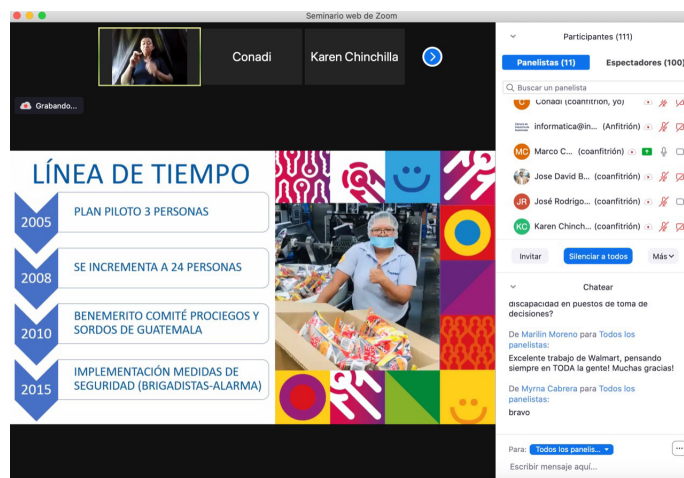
Seminario web de Zoom

Conadi

Karen Chinchilla

Grabando...

LÍNEA DE TIEMPO

2005 PLAN PILOTO 3 PERSONAS

2008 SE INCREMENTA A 24 PERSONAS

2010 BENEMERITO COMITÉ PROCIEGOS Y SORDOS DE GUATEMALA

2015 IMPLEMENTACIÓN MEDIDAS DE SEGURIDAD (BRIGADISTAS-ALARMA)

Participantes (111)

Panelistas (11)

Espectadores (100)

Buscar un panelista

Conadi (coanfitrión, yo)

informatica@in... (Anfitrión)

Marco C... (coanfitrión)

Jose David B... (coanfitrión)

José Rodrigo... (coanfitrión)

Karen Chinch... (coanfitrión)

Invitar

Silenciar a todos

Más

Chatear

discapacidad en puestos de toma de decisiones?

De Marilin Moreno para Todos los panelistas:

Excelente trabajo de Walmart, pensando siempre en TODA la gente! Muchas gracias!

De Myrna Cabrera para Todos los panelistas:

bravo

Para: Todos los panelis...

Escribir mensaje aquí...